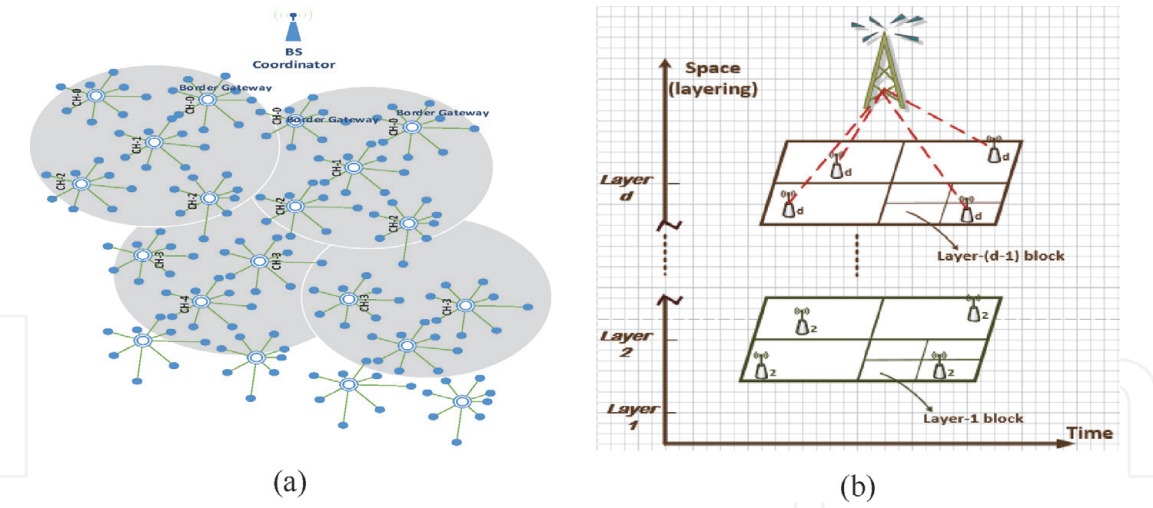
BS Coordinator

Border Gateway

Border Gateway

Border Gateway

CH-0

CH-0

CH-0

CH-0

CH-1

CH-1

CH-2

CH-2

CH-2

CH-2

CH-3

CH-3

CH-3

CH-3

CH-4

(a)

Space (layering)

Layer d

d

d

d

d

Layer-(d-1) block

Layer 2

2

2

2

2

Layer 1

Layer-1 block

Time

(b)